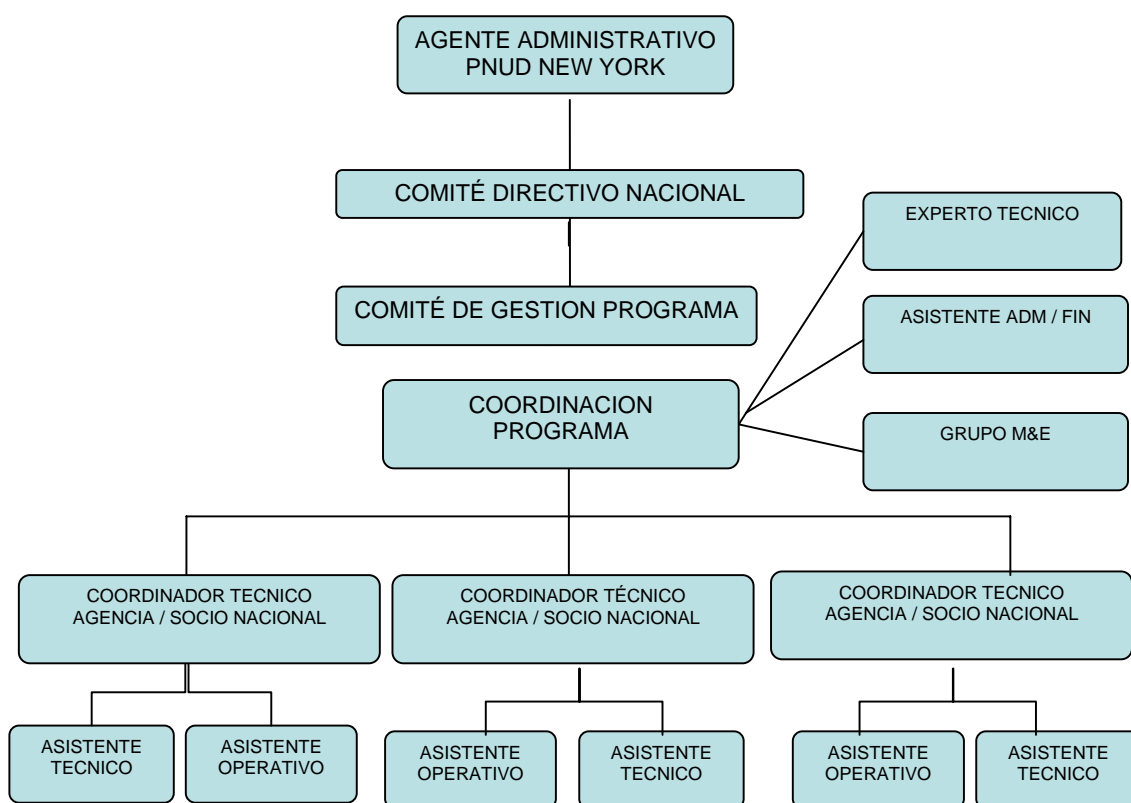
AGENTE ADMINISTRATIVO
PNUD NEW YORK

COMITÉ DIRECTIVO NACIONAL

COMITÉ DE GESTION PROGRAMA

EXPERTO TECNICO

ASISTENTE ADM / FIN

COORDINACION
PROGRAMA

GRUPO M&E

COORDINADOR TECNICO
AGENCIA / SOCIO NACIONAL

COORDINADOR TÉCNICO
AGENCIA / SOCIO NACIONAL

COORDINADOR TECNICO
AGENCIA / SOCIO NACIONAL

ASISTENTE
TECNICO

ASISTENTE
OPERATIVO

ASISTENTE
OPERATIVO

ASISTENTE
TECNICO

ASISTENTE
OPERATIVO

ASISTENTE
TECNICO